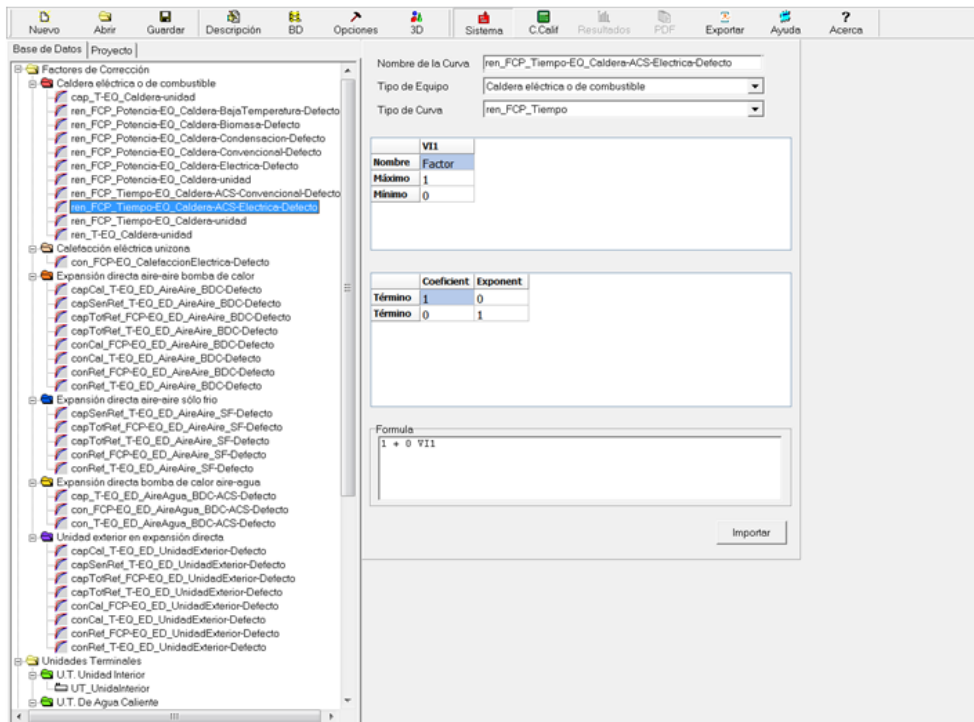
Nuevo Abrir Guardar Descripción BD Opciones 3D Sistema C.Calif Resultados PDF Exportar Ayuda Acerca

Base de Datos | Proyecto

Factores de Corrección
Caldera eléctrica o de combustible
cap_T-EQ_Caldera-unidad
ren_FCP_Potencia-EQ_Caldera-BajaTemperatura-Defecto
ren_FCP_Potencia-EQ_Caldera-Biomasa-Defecto
ren_FCP_Potencia-EQ_Caldera-Condensacion-Defecto
ren_FCP_Potencia-EQ_Caldera-Convencional-Defecto
ren_FCP_Potencia-EQ_Caldera-Electrica-Defecto
ren_FCP_Potencia-EQ_Caldera-unidad
ren_FCP_Tiempo-EQ_Caldera-ACS-Convencional-Defecto
ren_FCP_Tiempo-EQ_Caldera-ACS-Electrica-Defecto
ren_FCP_Tiempo-EQ_Caldera-unidad
ren_T-EQ_Caldera-unidad
Calefacción eléctrica unizona
con_FCP-EQ_CalefaccionElectrica-Defecto
Expansión directa aire-aire bomba de calor
capCal_T-EQ_ED_AireAire_BDC-Defecto
capSenRef_T-EQ_ED_AireAire_BDC-Defecto
capTotRef_FCP-EQ_ED_AireAire_BDC-Defecto
capTotRef_T-EQ_ED_AireAire_BDC-Defecto
conCal_FCP-EQ_ED_AireAire_BDC-Defecto
conCal_T-EQ_ED_AireAire_BDC-Defecto
conRef_FCP-EQ_ED_AireAire_BDC-Defecto
conRef_T-EQ_ED_AireAire_BDC-Defecto
Expansión directa aire-aire sólo frio
capSenRef_T-EQ_ED_AireAire_SF-Defecto
capTotRef_FCP-EQ_ED_AireAire_SF-Defecto
capTotRef_T-EQ_ED_AireAire_SF-Defecto
conRef_FCP-EQ_ED_AireAire_SF-Defecto
conRef_T-EQ_ED_AireAire_SF-Defecto
Expansión directa bomba de calor aire-agua
cap_T-EQ_ED_AireAgua_BDC-ACS-Defecto
con_FCP-EQ_ED_AireAgua_BDC-ACS-Defecto
con_T-EQ_ED_AireAgua_BDC-ACS-Defecto
Unidad exterior en expansión directa
capCal_T-EQ_ED_UnidadExterior-Defecto
capSenRef_T-EQ_ED_UnidadExterior-Defecto
capTotRef_FCP-EQ_ED_UnidadExterior-Defecto
capTotRef_T-EQ_ED_UnidadExterior-Defecto
conCal_FCP-EQ_ED_UnidadExterior-Defecto
conCal_T-EQ_ED_UnidadExterior-Defecto
conRef_FCP-EQ_ED_UnidadExterior-Defecto
conRef_T-EQ_ED_UnidadExterior-Defecto
Unidades Terminales
U.T. Unidad Interior
UT_UnidadInterior
U.T. De Agua Caliente

Nombre de la Curva ren_FCP_Tiempo-EQ_Caldera-ACS-Electrica-Defecto
Tipo de Equipo Caldera eléctrica o de combustible
Tipo de Curva ren_FCP_Tiempo

| | VI1 |
|---|---|
| Nombre | Factor |
| Máximo | 1 |
| Mínimo | 0 |

| | Coeficient | Exponent |
|---|---|---|
| Término | 1 | 0 |
| Término | 0 | 1 |

Formula
1 + 0 VI1

Importar